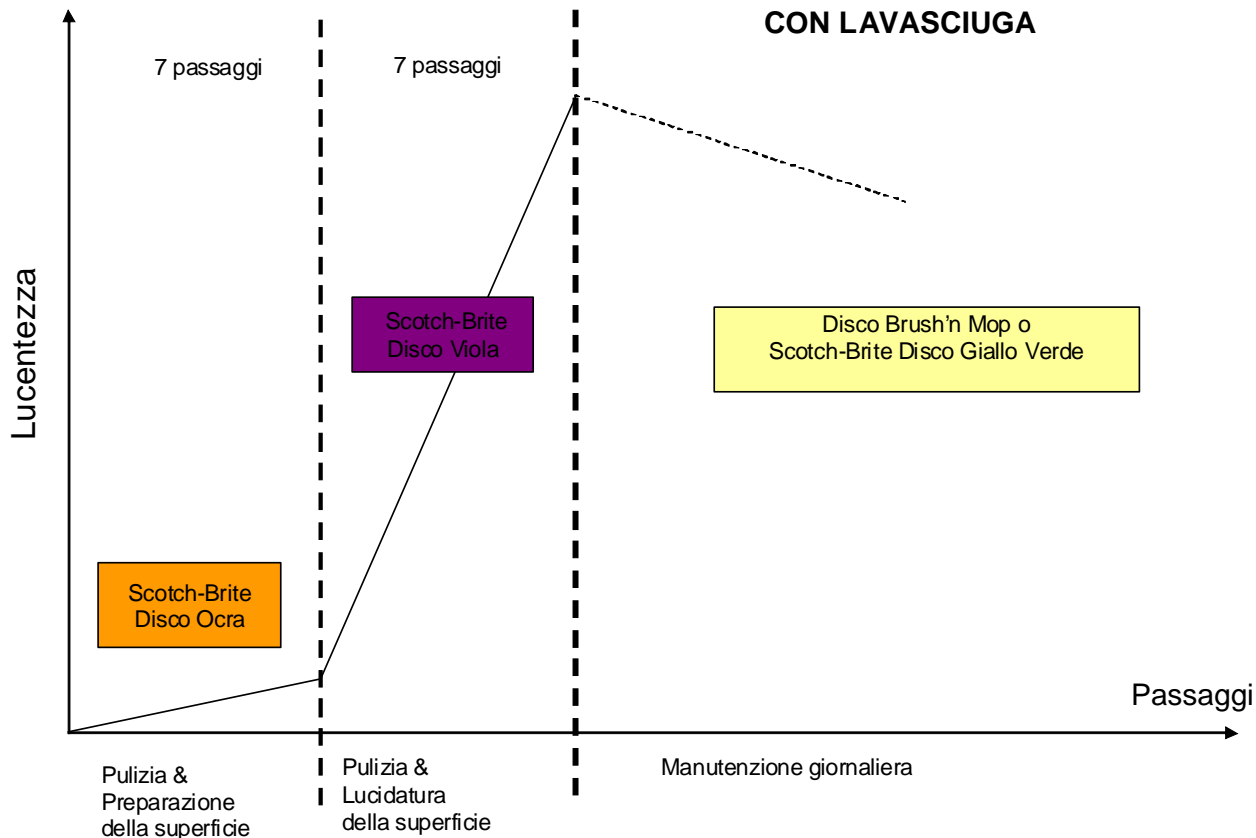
CON LAVASCIUGA

7 passaggi

7 passaggi

Lucentezza

Scotch-Brite
Disco Viola

Disco Brush'n Mop o
Scotch-Brite Disco Giallo Verde

Scotch-Brite
Disco Ocra

Passaggi

Pulizia &
Preparazione
della superficie

Pulizia &
Lucidatura
della superficie

Manutenzione giornaliera